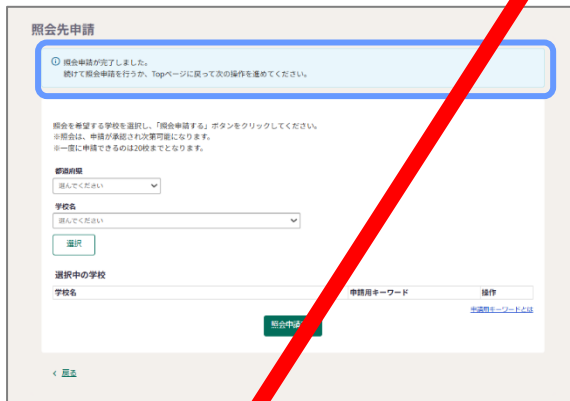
照会先申請

ⓘ 照会申請が完了しました。
続けて照会申請を行うか、Topページに戻って次の操作を進めてください。

照会を希望する学校を選択し、「照会申請する」ボタンをクリックしてください。
※照会は、申請が承認され次第可能になります。
※一度に申請できるのは20校までとなります。

都道府県
選んでください

学校名
選んでください

選択

選択中の学校

| 学校名 | 申請用キーワード | 操作 |
|---|---|---|

申請用キーワードとは

照会申請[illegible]

＜ 戻る